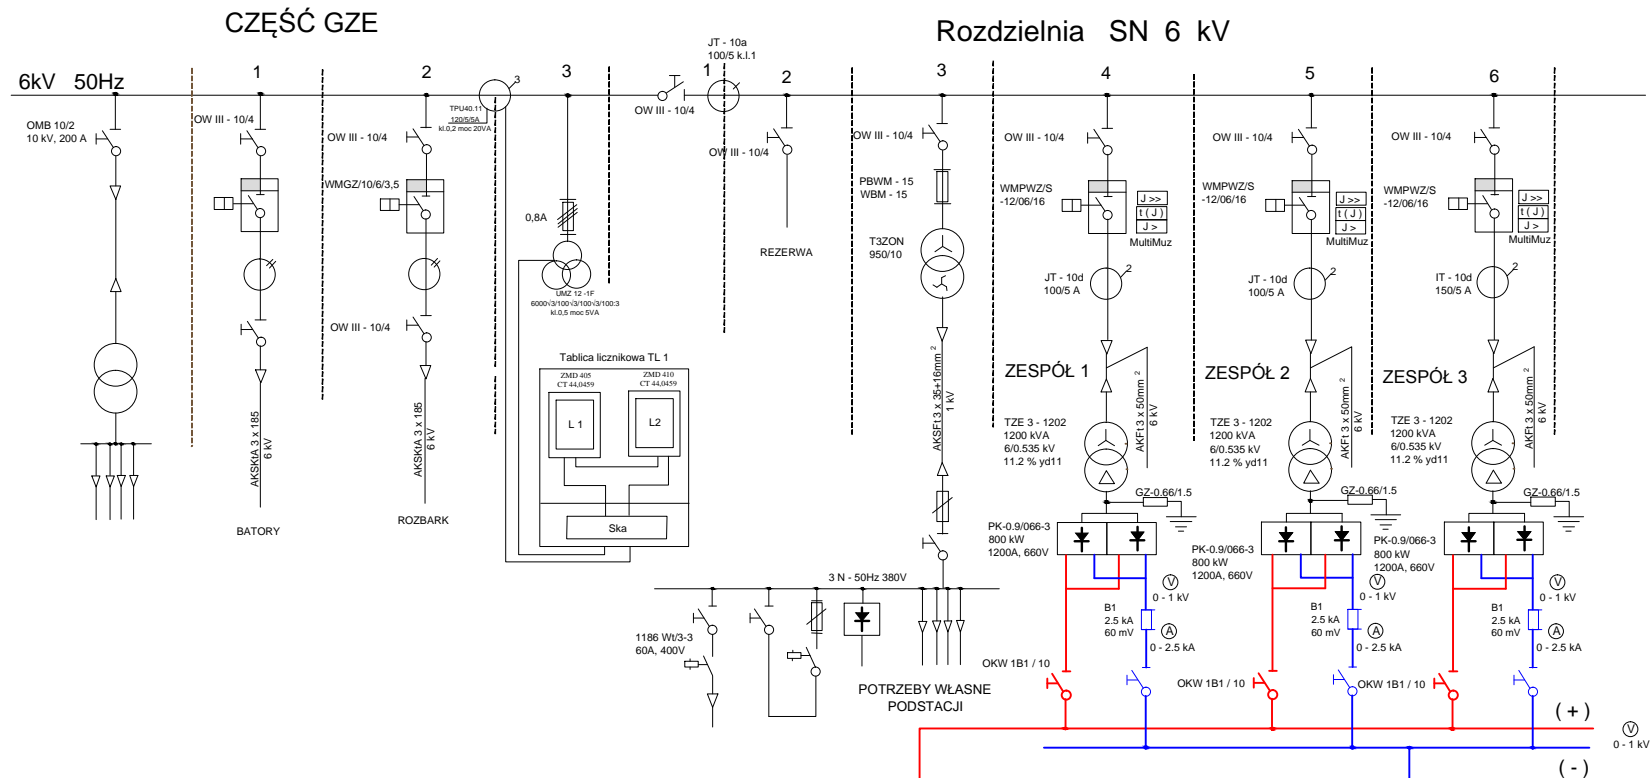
CZĘŚĆ GZE

Rozdzielnia SN 6 kV

6kV 50Hz

1 2 3 1 2 3 4 5 6

OMB 10/2
10 kV, 200 A

OW III - 10/4

OW III - 10/4

WMGZ/10/6/3,5

TPU40.11
120/5/5A
kl.0,2 moc 20VA

3

JT - 10a
100/5 k.l.1

OW III - 10/4

OW III - 10/4

0,8A

UMZ 12 -1F
6000√3/100√3/100√3/100:3
kl.0,5 moc 5VA

REZERWA

OW III - 10/4

PBWM - 15
WBM - 15

T3ZON
950/10

OW III - 10/4

OW III - 10/4

OW III - 10/4

WMPWZ/S
-12/06/16

WMPWZ/S
-12/06/16

WMPWZ/S
-12/06/16

J >>
t ( J )
J >

MultiMuz

JT - 10d
100/5 A

JT - 10d
100/5 A

IT - 10d
150/5 A

2

OW III - 10/4

Tablica licznikowa TL 1

ZMD 405
CT 44,0459

ZMD 410
CT 44,0459

L 1

L2

Ska

AKSKtA 3 x 185
6 kV

AKSKtA 3 x 185
6 kV

BATORY

ROZBARK

AKSFt 3 x 35+16mm $^2$
1 kV

ZESPÓŁ 1

ZESPÓŁ 2

ZESPÓŁ 3

TZE 3 - 1202
1200 kVA
6/0.535 kV
11.2 % yd11

AKFt 3 x 50mm $^2$
6 kV

GZ-0.66/1.5

PK-0.9/066-3
800 kW
1200A, 660V

3 N - 50Hz 380V

1186 Wt/3-3
60A, 400V

POTRZEBY WŁASNE
PODSTACJI

V
0 - 1 kV

B1
2.5 kA
60 mV

A
0 - 2.5 kA

OKW 1B1 / 10

OKW 1B1 / 10

OKW 1B1 / 10

( + )

( - )

V
0 - 1 kV